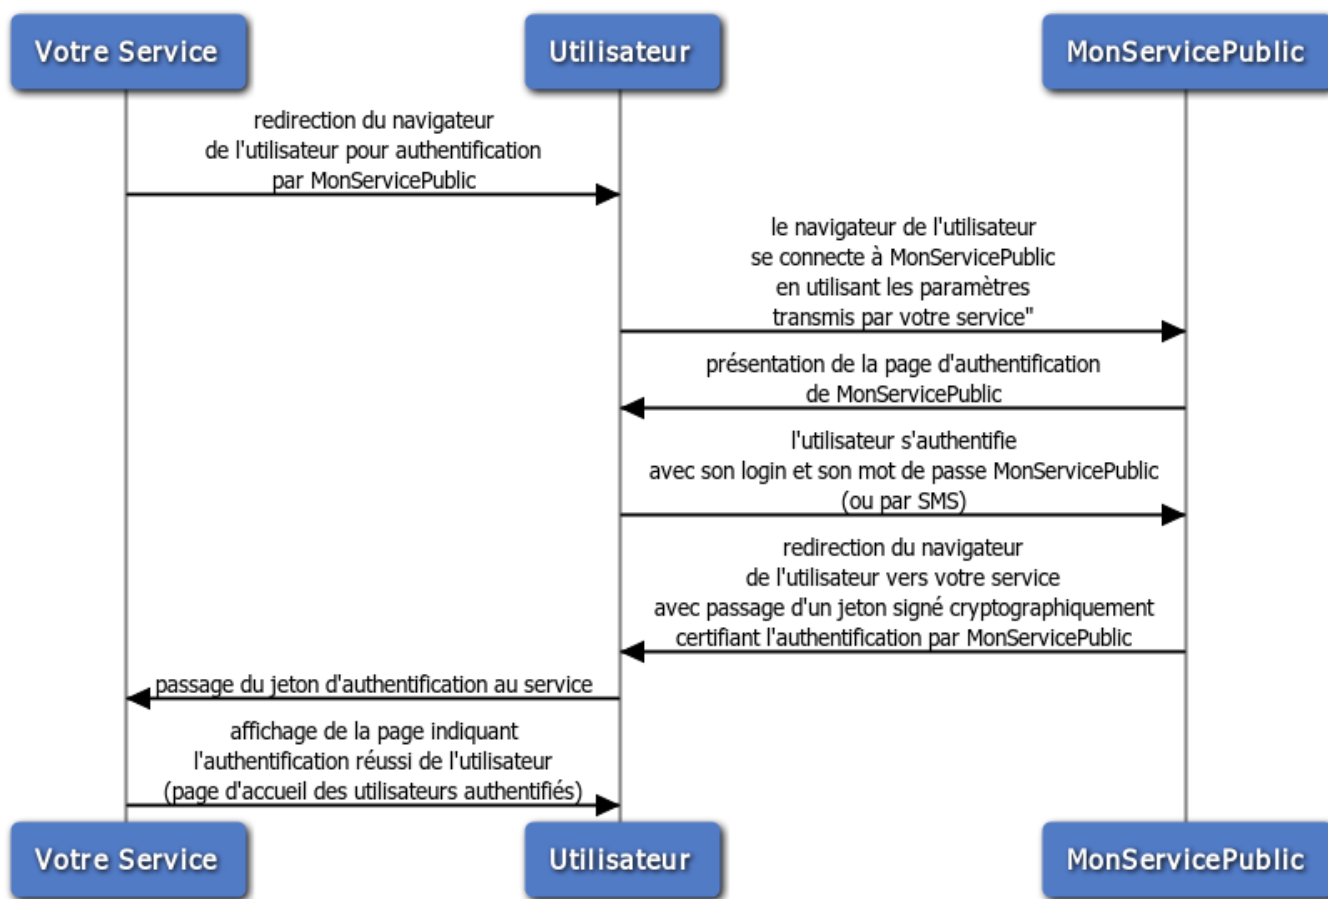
Votre Service

Utilisateur

MonServicePublic

redirection du navigateur de l'utilisateur pour authentification par MonServicePublic

le navigateur de l'utilisateur se connecte à MonServicePublic en utilisant les paramètres transmis par votre service"

présentation de la page d'authentification de MonServicePublic

l'utilisateur s'authentifie avec son login et son mot de passe MonServicePublic (ou par SMS)

redirection du navigateur de l'utilisateur vers votre service avec passage d'un jeton signé cryptographiquement certifiant l'authentification par MonServicePublic

passage du jeton d'authentification au service

affichage de la page indiquant l'authentification réussi de l'utilisateur (page d'accueil des utilisateurs authentifiés)

Votre Service

Utilisateur

MonServicePublic